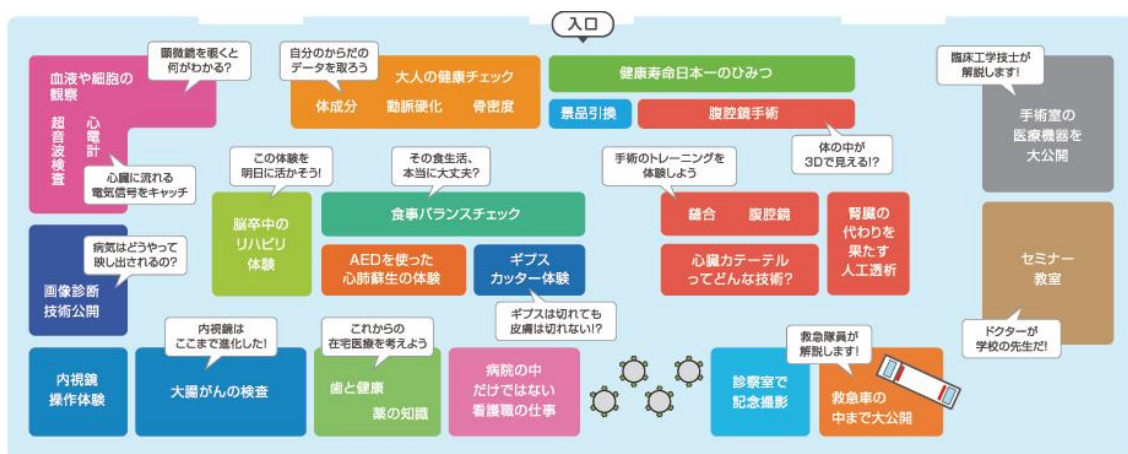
入口

顕微鏡を覗くと何がわかる?

血液や細胞の観察

超音波検査

心電計

心臓に流れる電気信号をキャッチ

自分のからだのデータを取ろう

大人の健康チェック

体成分　動脈硬化　骨密度

健康寿命日本一のひみつ

景品引換

腹腔鏡手術

体の中が3Dで見える!?

臨床工学技士が解説します!

手術室の医療機器を大公開

この体験を明日に活かそう!

脳卒中のリハビリ体験

その食生活、本当に大丈夫?

食事バランスチェック

手術のトレーニングを体験しよう

縫合　腹腔鏡

腎臓の代わりを果たす人工透析

病気はどうやって映し出されるの?

画像診断技術公開

AEDを使った心肺蘇生の体験

ギプスカッター体験

ギプスは切れても皮膚は切れない!?

心臓カテーテルってどんな技術?

セミナー教室

ドクターが学校の先生だ!

内視鏡はここまで進化した!

内視鏡操作体験

大腸がんの検査

これからの在宅医療を考えよう

歯と健康

薬の知識

病院の中だけではない看護職の仕事

救急隊員が解説します!

診察室で記念撮影

救急車の中まで大公開